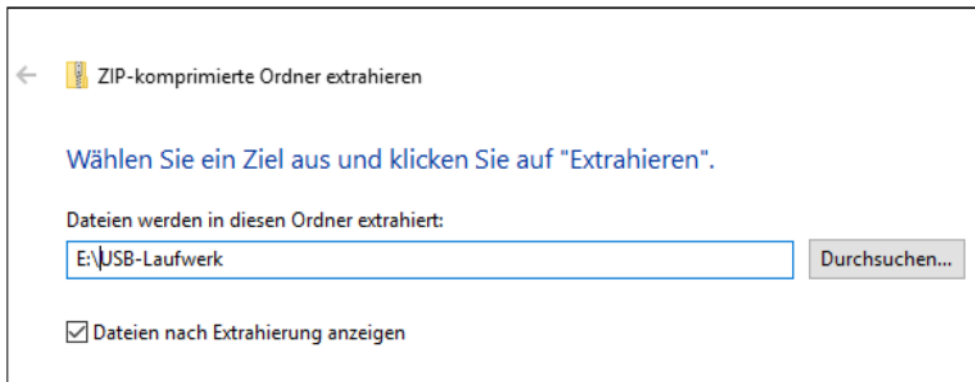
ZIP-komprimierte Ordner extrahieren

Wählen Sie ein Ziel aus und klicken Sie auf "Extrahieren".

Dateien werden in diesen Ordner extrahiert:

E:\USB-Laufwerk

Durchsuchen...

Dateien nach Extrahierung anzeigen